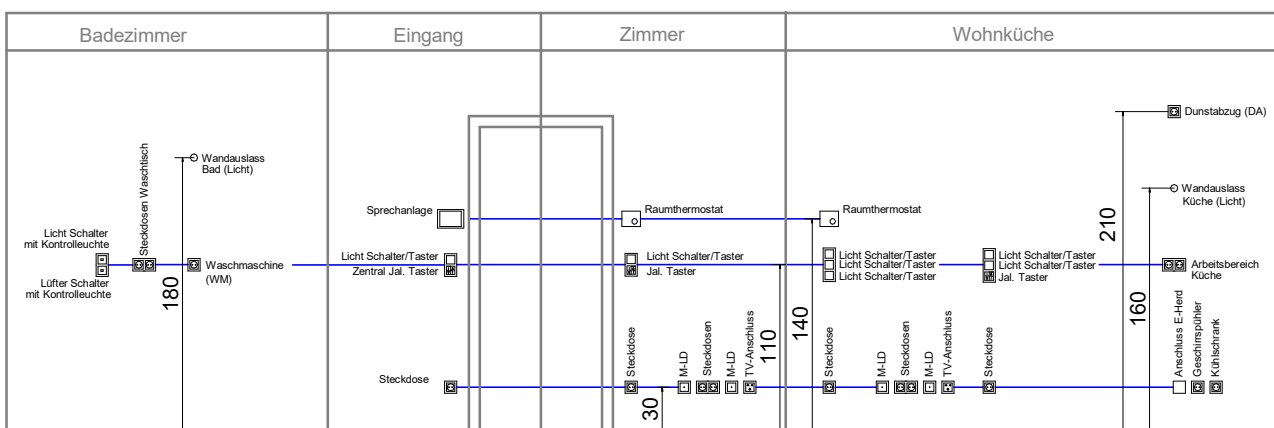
Badezimmer

Eingang

Zimmer

Wohnküche

Steckdosen Waschtisch

Wandauslass Bad (Licht)

Licht Schalter mit Kontrollleuchte

Lüfter Schalter mit Kontrollleuchte

Waschmaschine (WM)

180

Sprechanlage

Licht Schalter/Taster

Zentral Jal. Taster

Steckdose

Raumthermostat

Licht Schalter/Taster

Jal. Taster

Steckdose

M-LD

Steckdosen

M-LD

TV-Anschluss

110

30

Raumthermostat

140

Licht Schalter/Taster

Licht Schalter/Taster

Licht Schalter/Taster

Licht Schalter/Taster

Licht Schalter/Taster

Jal. Taster

Steckdose

M-LD

Steckdosen

M-LD

TV-Anschluss

Steckdose

Dunstabzug (DA)

Wandauslass Küche (Licht)

210

Arbeitsbereich Küche

160

Anschluss E-Herd

Geschirrspüler

Kühlschrank